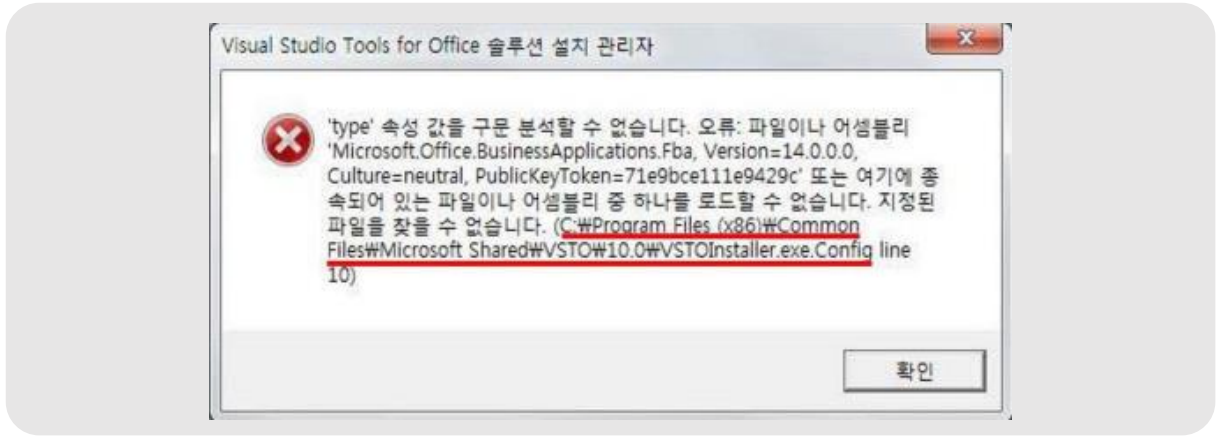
Visual Studio Tools for Office 솔루션 설치 관리자

'type' 속성 값을 구문 분석할 수 없습니다. 오류: 파일이나 어셈블리 'Microsoft.Office.BusinessApplications.Fba, Version=14.0.0.0, Culture=neutral, PublicKeyToken=71e9bce111e9429c' 또는 여기에 종속되어 있는 파일이나 어셈블리 중 하나를 로드할 수 없습니다. 지정된 파일을 찾을 수 없습니다. (C:₩Program Files (x86)₩Common Files₩Microsoft Shared₩VSTO₩10.0₩VSTOInstaller.exe.Config line 10)

확인